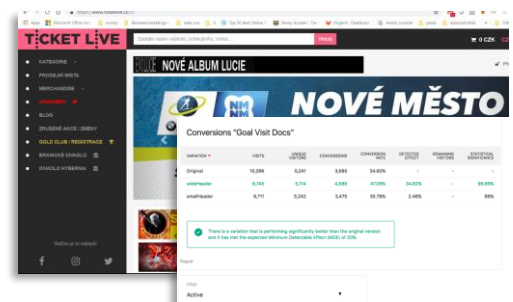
TICKET LIVE

Zadejte název události, účinkujícího, místa... Hledat

0 CZK

KATEGORIE
PRODEJNÍ MÍSTA
MERCHANDISE
VOUCHERY
BLOG
ZRUŠENÉ AKCE / ZMĚNY
GOLD CLUB / REGISTRACE
BRANICKÉ DIVADLO
DIVADLO HYBERNIA

NOVÉ ALBUM LUCIE

NOVÉ MĚSTO

Conversions "Goal Visit Docs"

| VARIATION | VISITS | UNIQUE VISITORS | CONVERSIONS | CONVERSION RATE | DETECTED EFFECT | REMAINING VISITORS | STATISTICAL SIGNIFICANCE |
|---|---|---|---|---|---|---|---|
| Original | 10,268 | 5,241 | 3,595 | 34.92% | - | - | - |
| widerHeader | 9,745 | 5,114 | 4,555 | 47.09% | 34.83% | - | 99.99% |
| smallHeader | 9,711 | 5,242 | 3,473 | 35.76% | 2.40% | - | 69% |

There is a variation that is performing significantly better than the original version and it has met the expected Minimum Detectable Effect (MDE) of 20%.

Report

Filter
Active